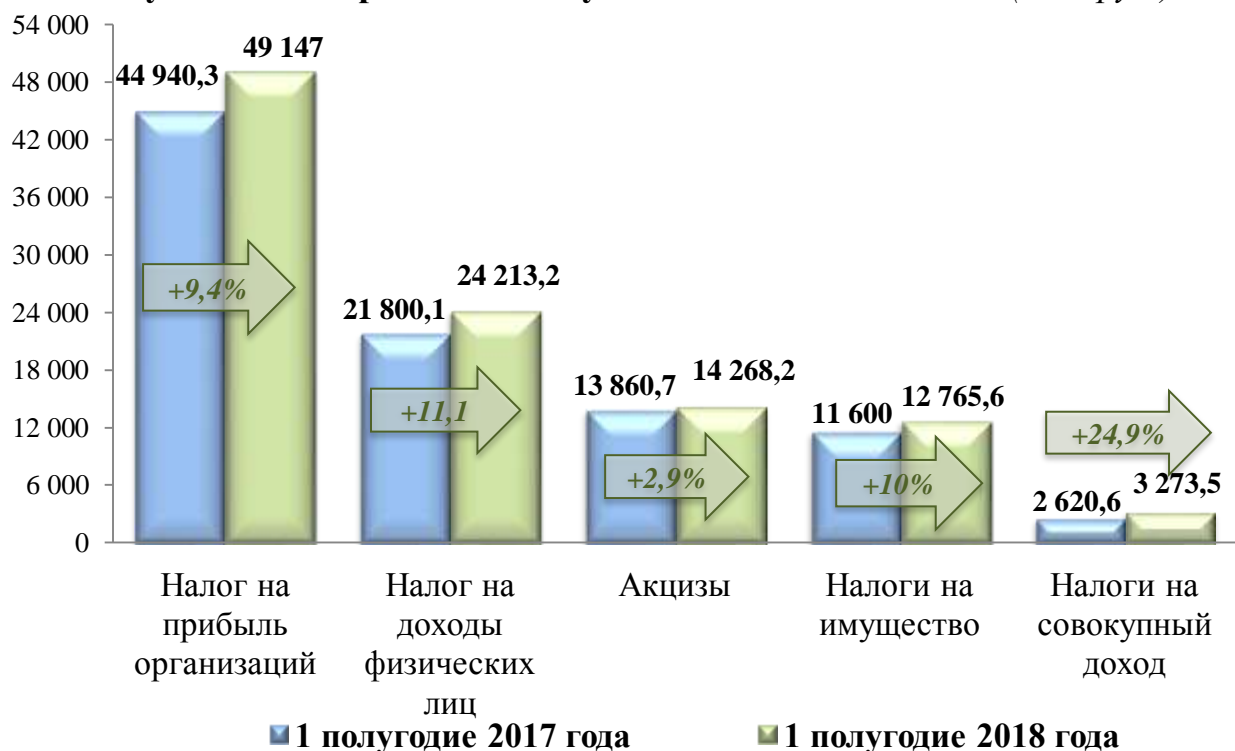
54 000
48 000
42 000
36 000
30 000
24 000
18 000
12 000
6 000
0

44 940,3
49 147
+9,4%
21 800,1
24 213,2
+11,1
13 860,7
14 268,2
+2,9%
11 600
12 765,6
+10%
+24,9%
2 620,6
3 273,5

Налог на прибыль организаций
Налог на доходы физических лиц
Акцизы
Налоги на имущество
Налоги на совокупный доход

1 полугодие 2017 года
1 полугодие 2018 года